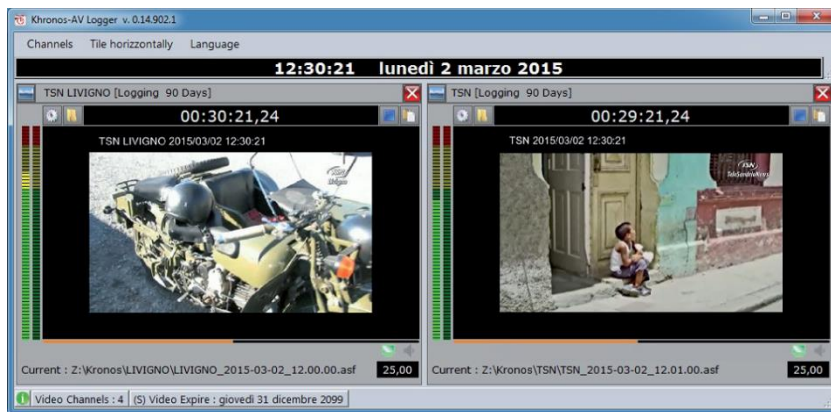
Khronos-AV Logger v. 0.14.902.1

Channels Tile horizzontally Language

12:30:21 lunedì 2 marzo 2015

TSN LIVIGNO [Logging 90 Days]

00:30:21,24

TSN LIVIGNO 2015/03/02 12:30:21

Current : Z:\Kronos\LIVIGNO\LIVIGNO_2015-03-02_12.00.00.asf

25,00

TSN [Logging 90 Days]

00:29:21,24

TSN 2015/03/02 12:30:21

TSN TeleSanitaNews

Current : Z:\Kronos\TSN\TSN_2015-03-02_12.01.00.asf

25,00

Video Channels : 4 (S) Video Expire : giovedì 31 dicembre 2099